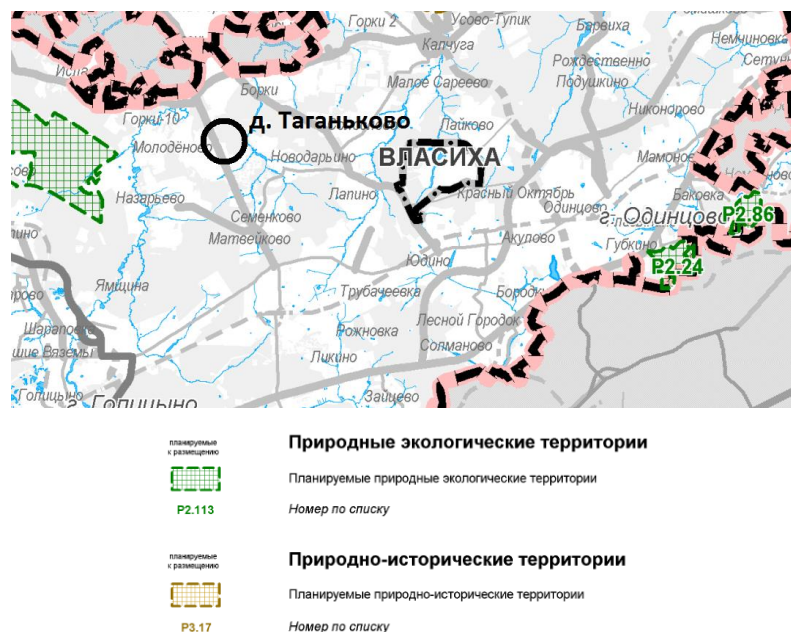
Горки 2
Усово-Тупик
Барвиха
Калчуга
Немчиновка
Исл
Рождествено
Сетунь
Малое Сареево
Подушкино
Борки
Никоново
Горки-10
д. Таганьково
Лайково
Молодёново
Новодарьино
ВЛАСИХА
Мамоново
Бакова
Лапино
Красный Октябрь
Назарьево
Одинцово
г. Одинцово
Р2.86
Семенково
Акулово
Губкино
Матвейково
Р2.24
Юдино
Ямщина
Трубачеевка
Борок
ово
Шарапово
Лесной Городок
Рожковка
Большие Вяземы
Солманово
Ликино
Голицыно
Зайцево
Голицыно

планируемые к размещению
Р2.113
Природные экологические территории
Планируемые природные экологические территории
Номер по списку

планируемые к размещению
Р3.17
Природно-исторические территории
Планируемые природно-исторические территории
Номер по списку